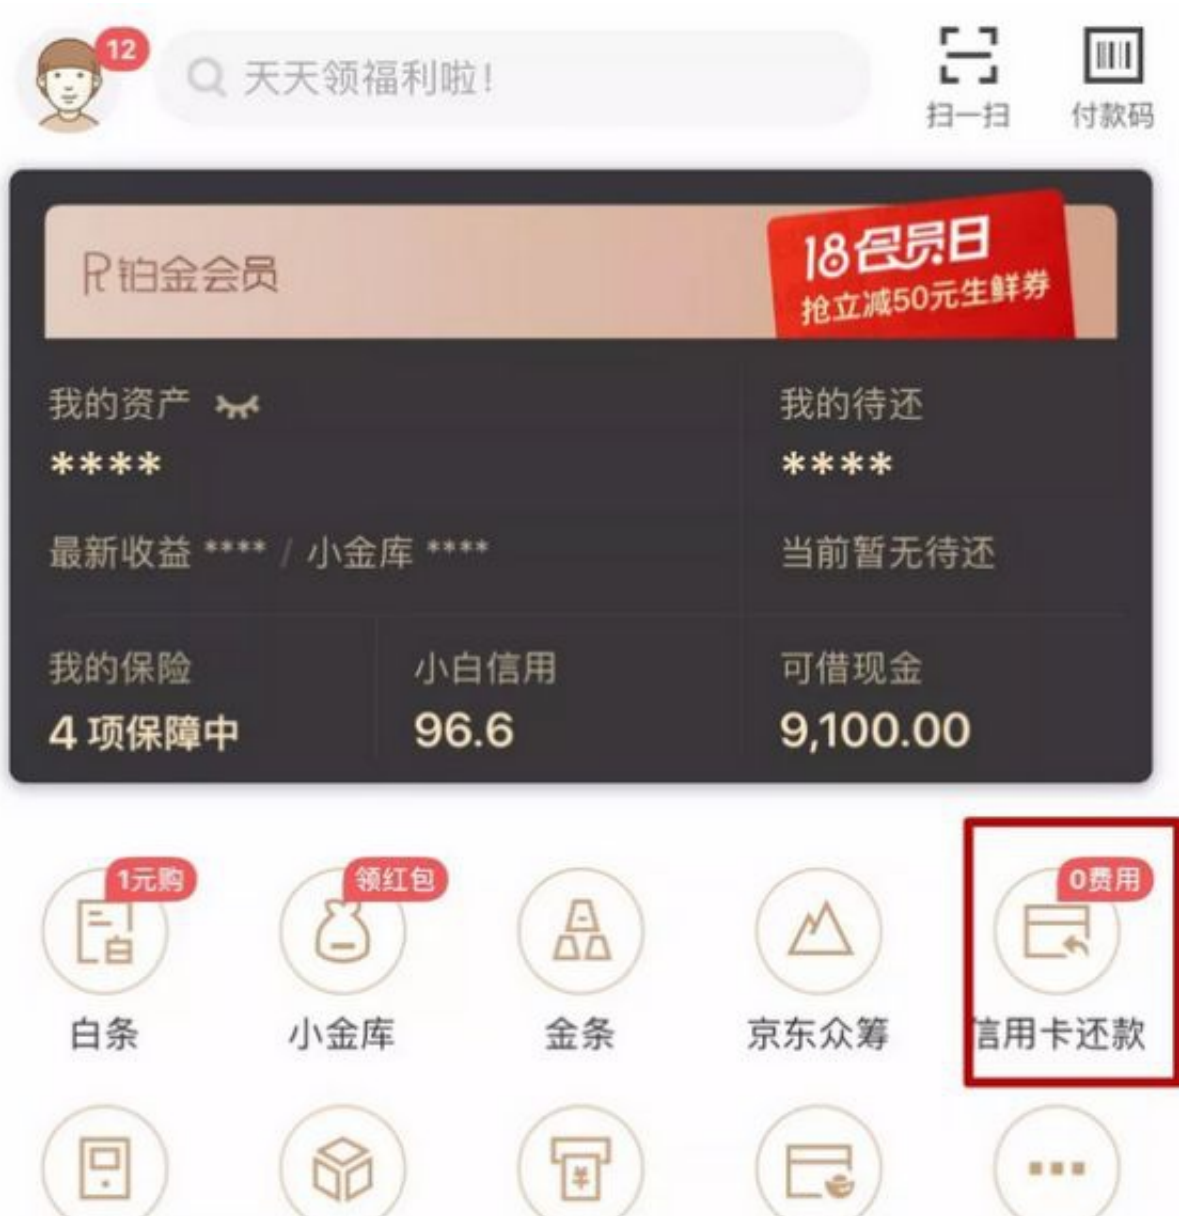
12

天天领福利啦！

扫一扫

付款码

铂金会员

18会员日
抢立减50元生鲜券

我的资产

****

最新收益 **** / 小金库 ****

我的待还

****

当前暂无待还

我的保险
4 项保障中

小白信用
96.6

可借现金
9,100.00

1元购
白条

领红包
小金库

金条

京东众筹

0费用
信用卡还款